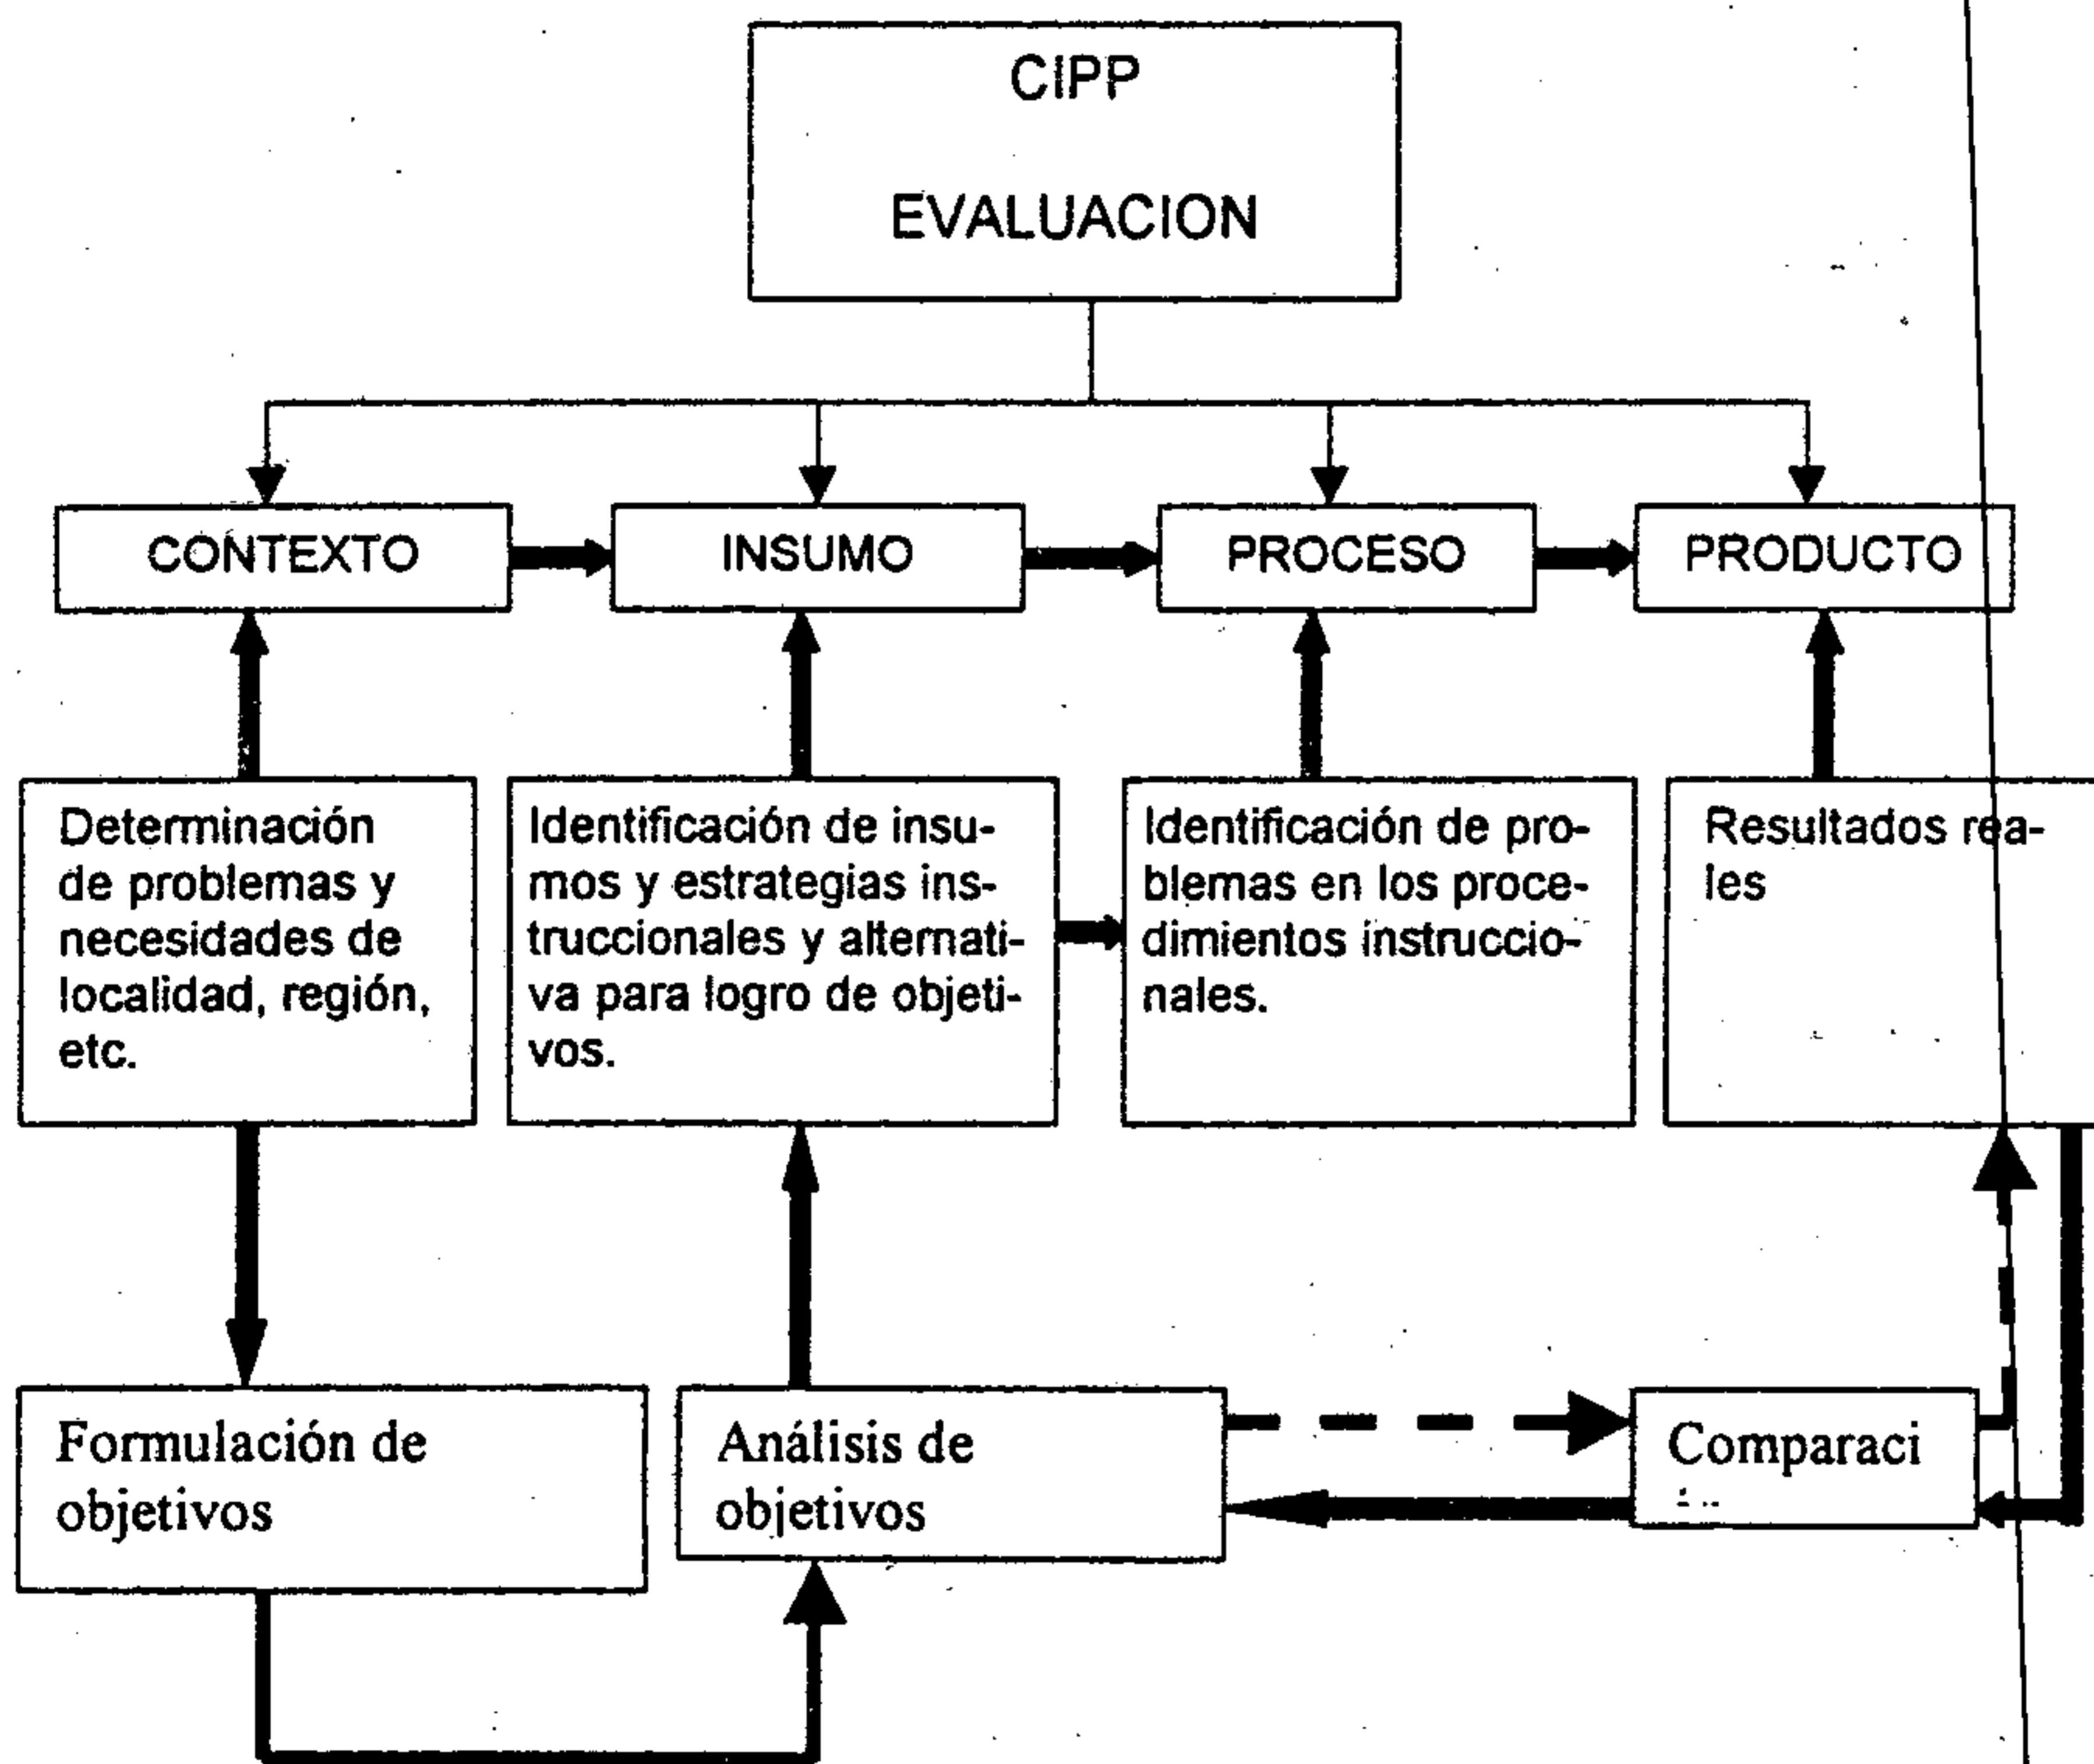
CIPP

EVALUACION

CONTEXTO

INSUMO

PROCESO

PRODUCTO

Determinación de problemas y necesidades de localidad, región, etc.

Identificación de insumos y estrategias instruccionales y alternativa para logro de objetivos.

Identificación de problemas en los procedimientos instruccionales.

Resultados reales

Formulación de objetivos

Análisis de objetivos

Comparaci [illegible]